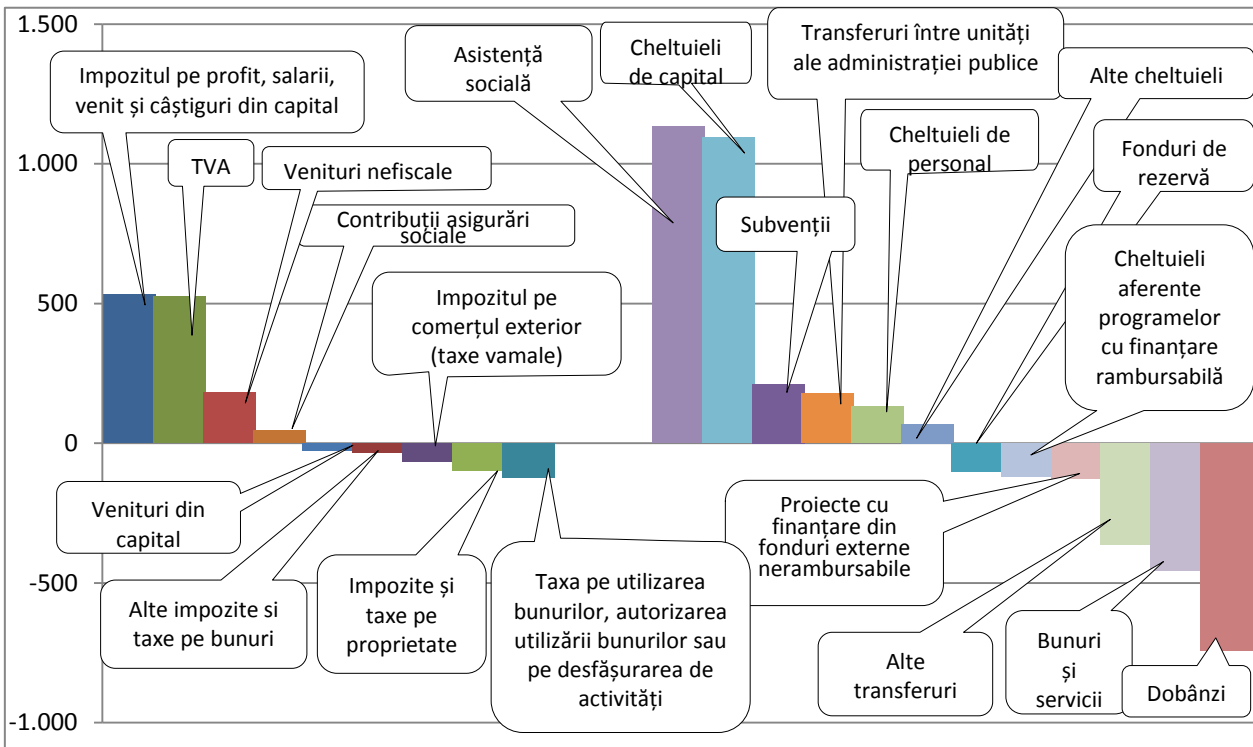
1.500
1.000
500
0
-500
-1.000

Impozitul pe profit, salarii, venit și câștiguri din capital

TVA

Venituri nefiscale

Contribuții asigurări sociale

Impozitul pe comerțul exterior (taxe vamale)

Asistență socială

Cheltuieli de capital

Transferuri între unități ale administrației publice

Alte cheltuieli

Cheltuieli de personal

Fonduri de rezervă

Subvenții

Cheltuieli aferente programelor cu finanțare rambursabilă

Venituri din capital

Alte impozite si taxe pe bunuri

Impozite și taxe pe proprietate

Taxa pe utilizarea bunurilor, autorizarea utilizării bunurilor sau pe desfășurarea de activități

Proiecte cu finanțare din fonduri externe nerambursabile

Alte transferuri

Bunuri și servicii

Dobânzi